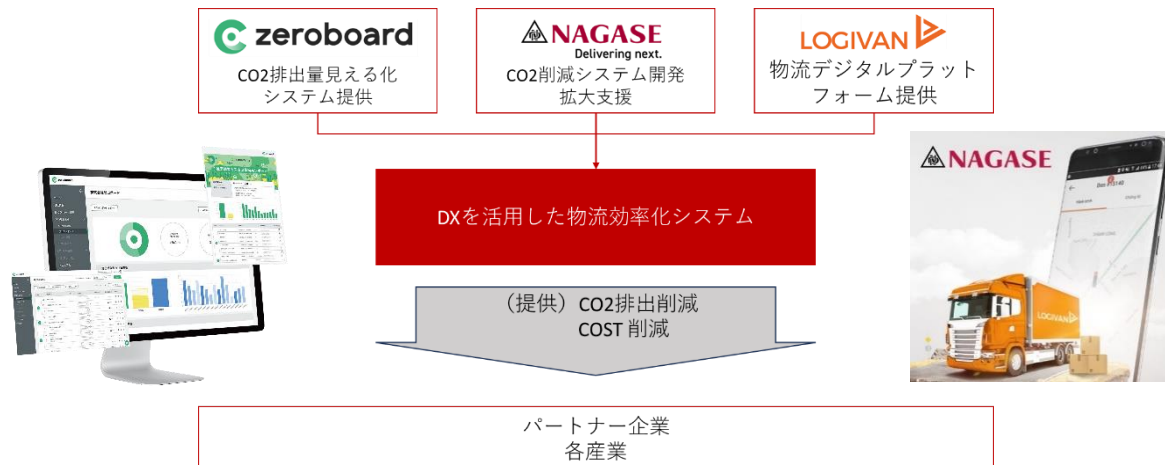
zeroboard
CO2排出量見える化
システム提供

NAGASE
Delivering next.
CO2削減システム開発
拡大支援

LOGIVAN
物流デジタルプラット
フォーム提供

DXを活用した物流効率化システム

NAGASE

（提供）CO2排出削減
COST 削減

パートナー企業
各産業